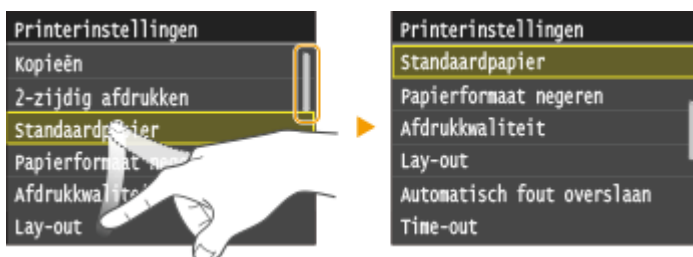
Printerinstellingen
Kopieën
2-zijdig afdrukken
Standaardp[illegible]ier
Papierformaat ne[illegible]
Afdrukkwalit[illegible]
Lay-out

Printerinstellingen
Standaardpapier
Papierformaat negeren
Afdrukkwaliteit
Lay-out
Automatisch fout overslaan
Time-out